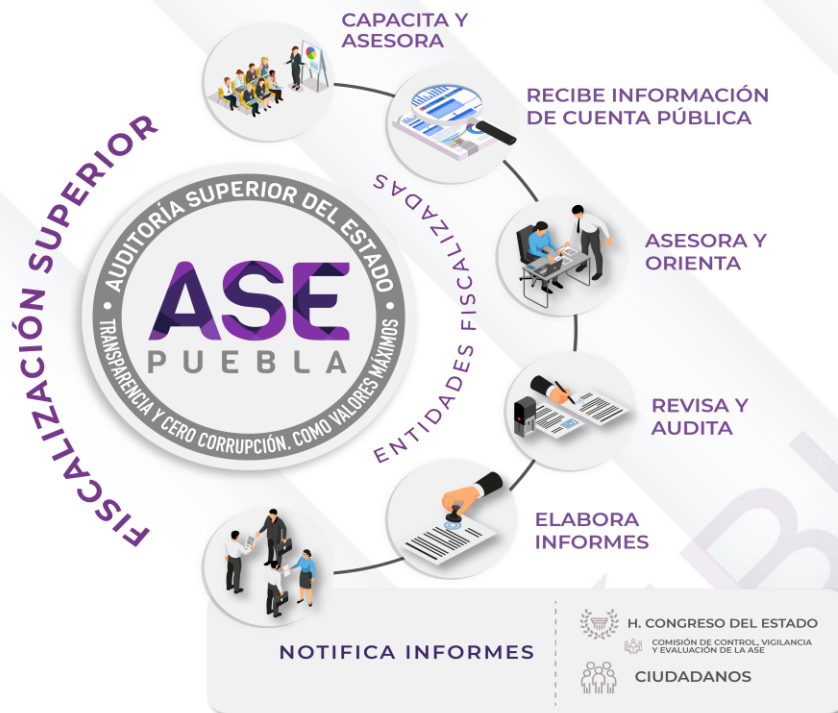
FISCALIZACIÓN SUPERIOR

AUDITORÍA SUPERIOR DEL ESTADO

ASE
PUEBLA

TRANSPARENCIA Y CERO CORRUPCIÓN, COMO VALORES MÁXIMOS

ENTIDADES FISCALIZADAS

CAPACITA Y ASESORA

RECIBE INFORMACIÓN DE CUENTA PÚBLICA

ASESORA Y ORIENTA

REVISA Y AUDITA

ELABORA INFORMES

NOTIFICA INFORMES

H. CONGRESO DEL ESTADO

COMISIÓN DE CONTROL, VIGILANCIA Y EVALUACIÓN DE LA ASE

CIUDADANOS